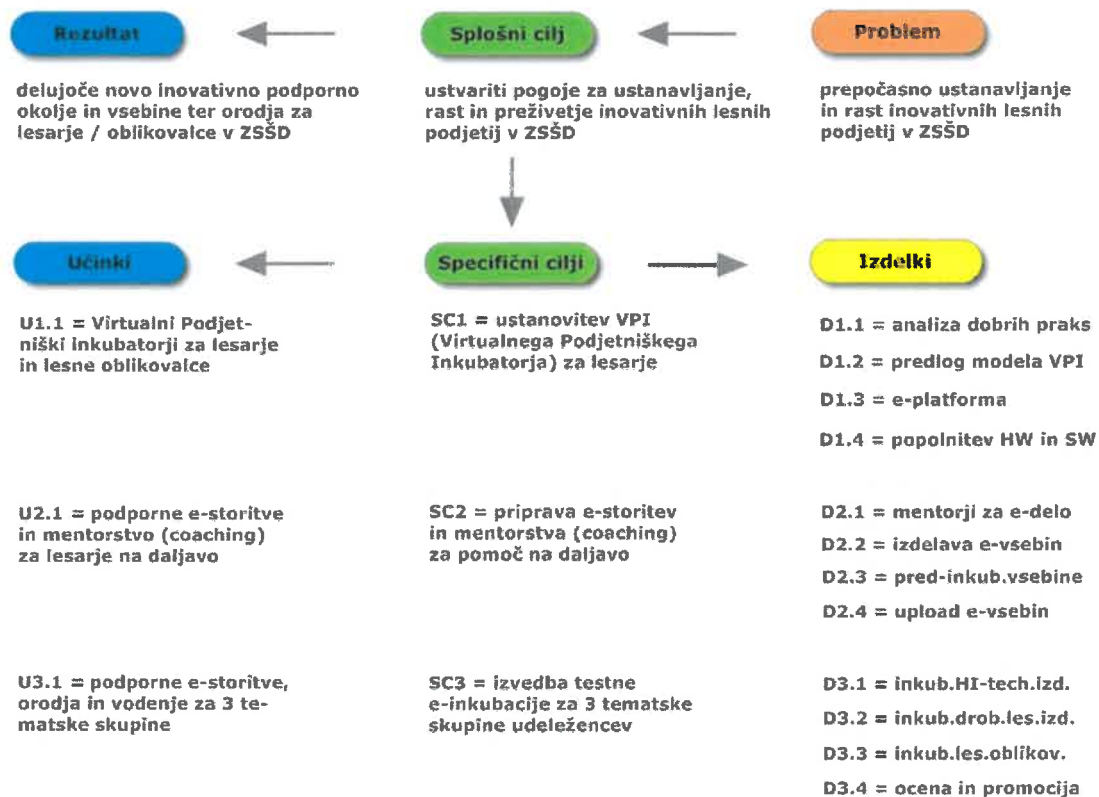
Rezultat

delujoče novo inovativno podporno okolje in vsebine ter orodja za lesarje / oblikovalce v ZSŠD

Splošni cilj

ustvariti pogoje za ustanavljanje, rast in preživetje inovativnih lesnih podjetij v ZSŠD

Problem

prepočasno ustanavljanje in rast inovativnih lesnih podjetij v ZSŠD

Učinki

U1.1 = Virtualni Podjetniški inkubatorji za lesarje in lesne oblikovalce

U2.1 = podporne e-storitve in mentorstvo (coaching) za lesarje na daljavo

U3.1 = podporne e-storitve, orodja in vodenje za 3 tematske skupine

Specifični cilji

SC1 = ustanovitev VPI (Virtualnega Podjetniškega Inkubatorja) za lesarje

SC2 = priprava e-storitev in mentorstva (coaching) za pomoč na daljavo

SC3 = izvedba testne e-inkubacije za 3 tematske skupine udeležencev

Izdelki

D1.1 = analiza dobrih praks

D1.2 = predlog modela VPI

D1.3 = e-platforma

D1.4 = popolnitev HW in SW

D2.1 = mentorji za e-delo

D2.2 = izdelava e-vsebin

D2.3 = pred-inkub.vsebine

D2.4 = upload e-vsebin

D3.1 = inkub.HI-tech.izd.

D3.2 = inkub.drob.les.izd.

D3.3 = inkub.les.oblikov.

D3.4 = ocena in promocija